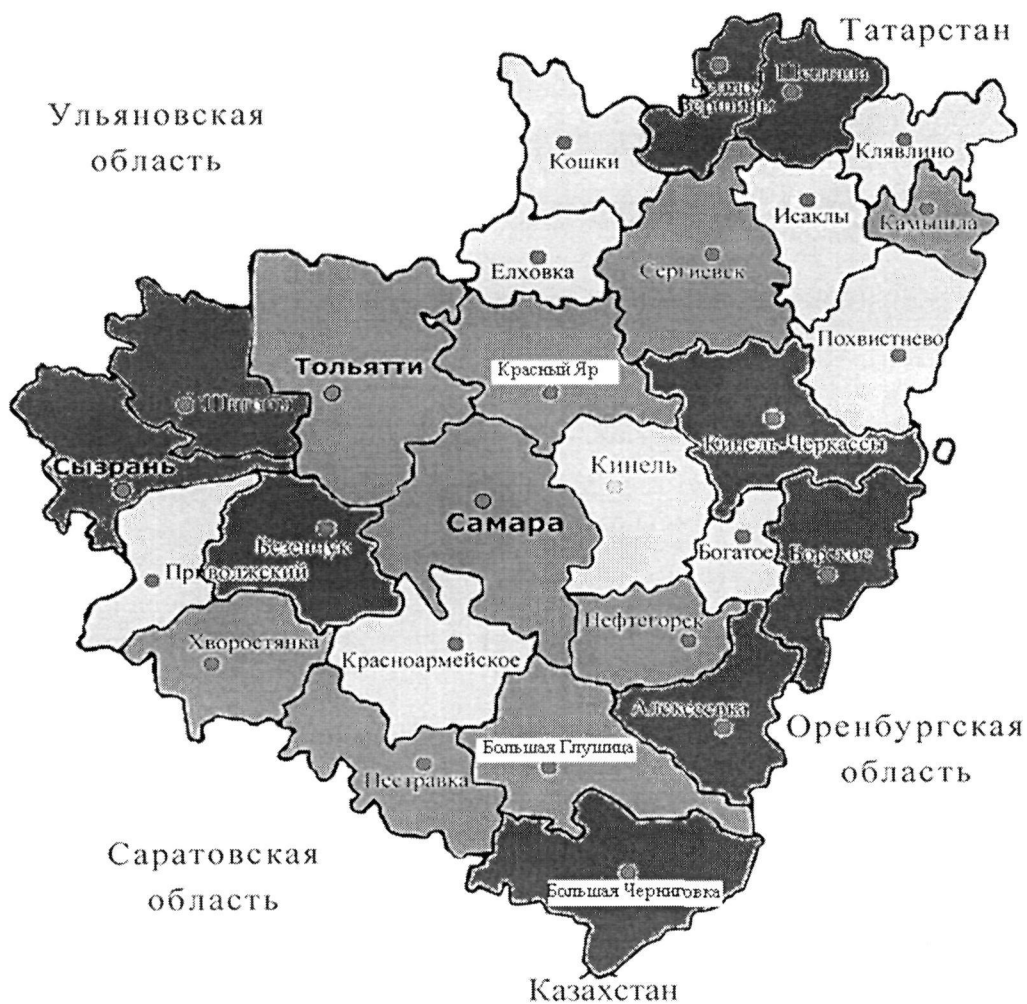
Татарстан

Ульяновская область

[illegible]

Шенталы

Кошки

Клявлино

Исаклы

Камышла

Елховка

Сергиевск

Похвистнево

Тольятти

Красный Яр

Шигоны

Кинель-Черкассы

Сызрань

Кинель

Самара

Безенчук

Богатое

Борское

Приволжский

Нефтегорск

Хворостянка

Красноармейское

Алексеевка

Оренбургская область

Большая Глушица

Пестравка

Саратовская область

Большая Черниговка

Казахстан